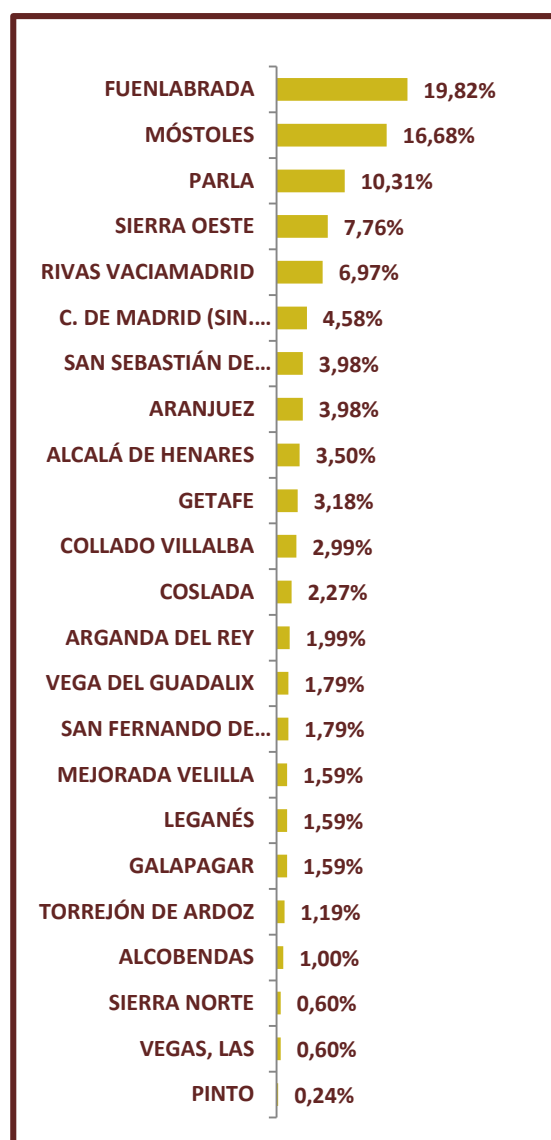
FUENLABRADA 19,82%
MÓSTOLES 16,68%
PARLA 10,31%
SIERRA OESTE 7,76%
RIVAS VACIAMADRID 6,97%
C. DE MADRID (SIN.... 4,58%
SAN SEBASTIÁN DE... 3,98%
ARANJUEZ 3,98%
ALCALÁ DE HENARES 3,50%
GETAFE 3,18%
COLLADO VILLALBA 2,99%
COSLADA 2,27%
ARGANDA DEL REY 1,99%
VEGA DEL GUADALIX 1,79%
SAN FERNANDO DE... 1,79%
MEJORADA VELILLA 1,59%
LEGANÉS 1,59%
GALAPAGAR 1,59%
TORREJÓN DE ARDOZ 1,19%
ALCOBENDAS 1,00%
SIERRA NORTE 0,60%
VEGAS, LAS 0,60%
PINTO 0,24%